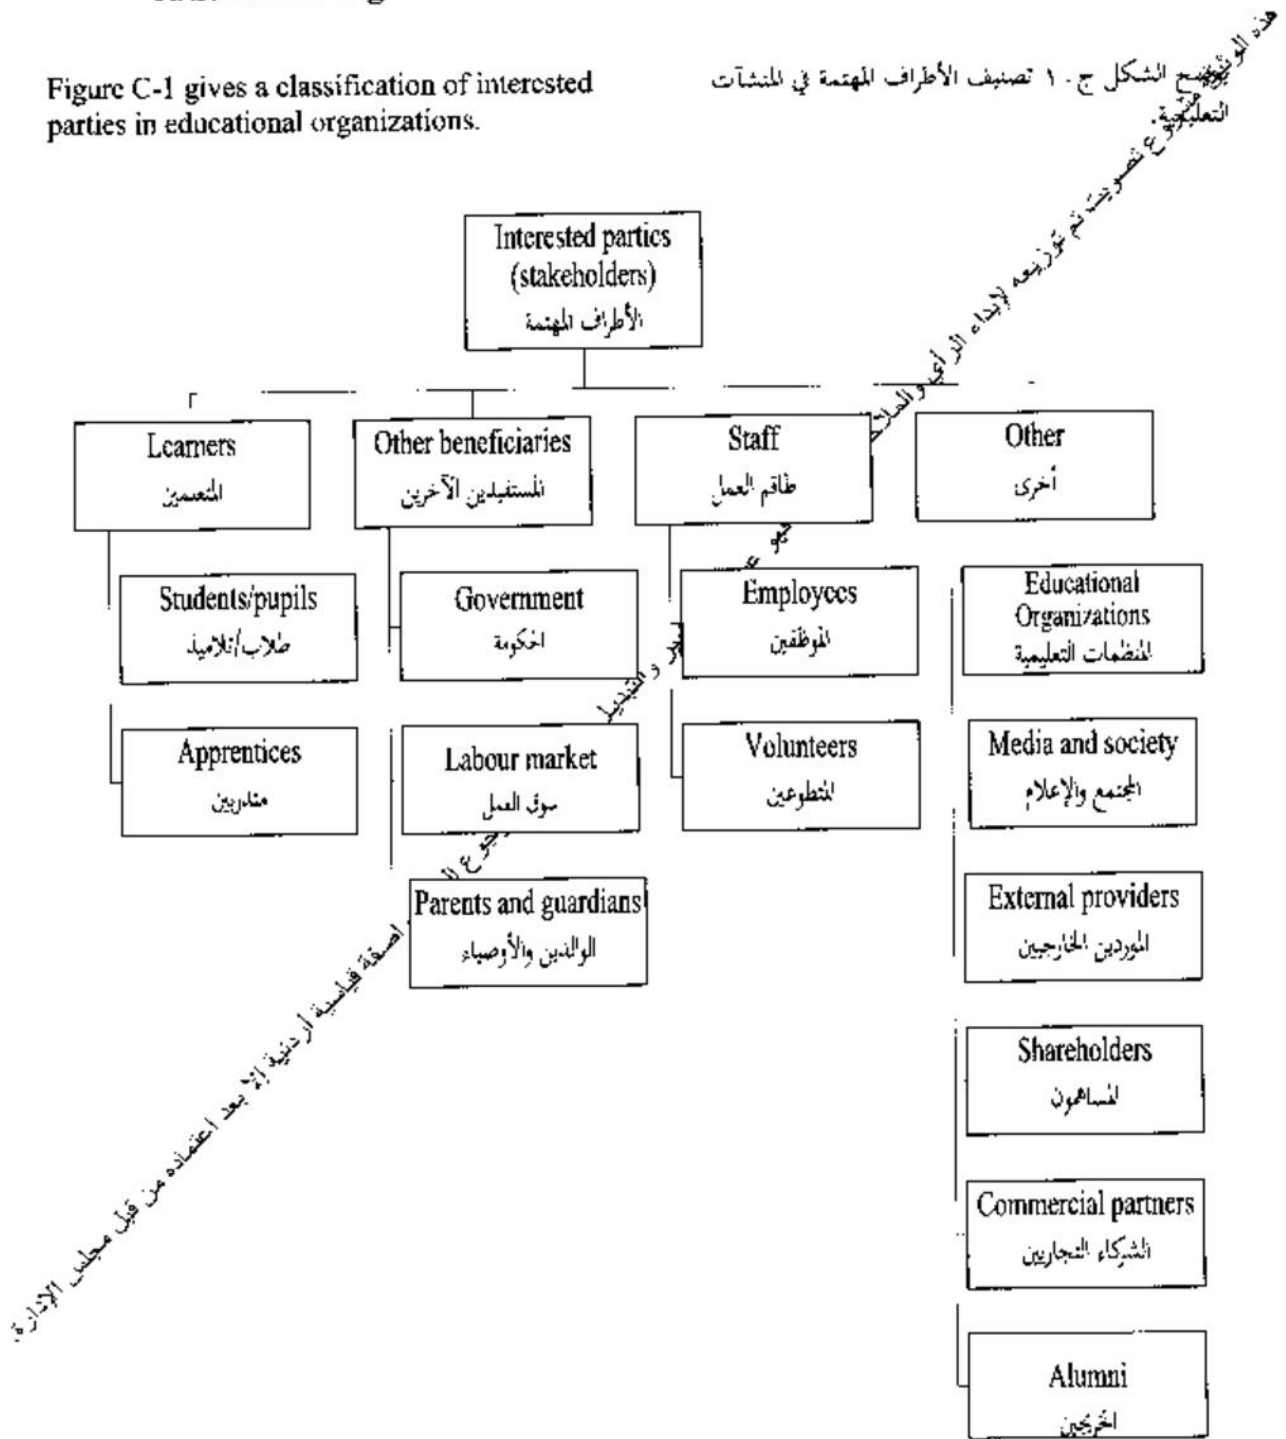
Figure C-1 gives a classification of interested parties in educational organizations.

يوضح الشكل ج-١ تصنيف الأطراف المهتمة في المنشآت التعليمية.

Interested parties (stakeholders)
الأطراف المهتمة

Learners
المتعلمين

Students/pupils
طلاب/تلاميذ

Apprentices
متدربين

Other beneficiaries
المستفيدين الآخرين

Government
الحكومة

Labour market
سوق العمل

Parents and guardians
الوالدين والأوصياء

Staff
طاقم العمل

Employees
الموظفين

Volunteers
المتطوعين

Other
أخرى

Educational Organizations
المنظمات التعليمية

Media and society
المجتمع والإعلام

External providers
الموردين الخارجيين

Shareholders
المساهمون

Commercial partners
الشركاء التجاريين

Alumni
الخريجين

هذه الوثيقة مشروع مواصفة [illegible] تم توزيعه لإبداء الرأي والملاحظات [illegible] و التعديل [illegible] للرجوع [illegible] مواصفة قياسية أردنية إلا بعد اعتماده من قبل مجلس الإدارة.